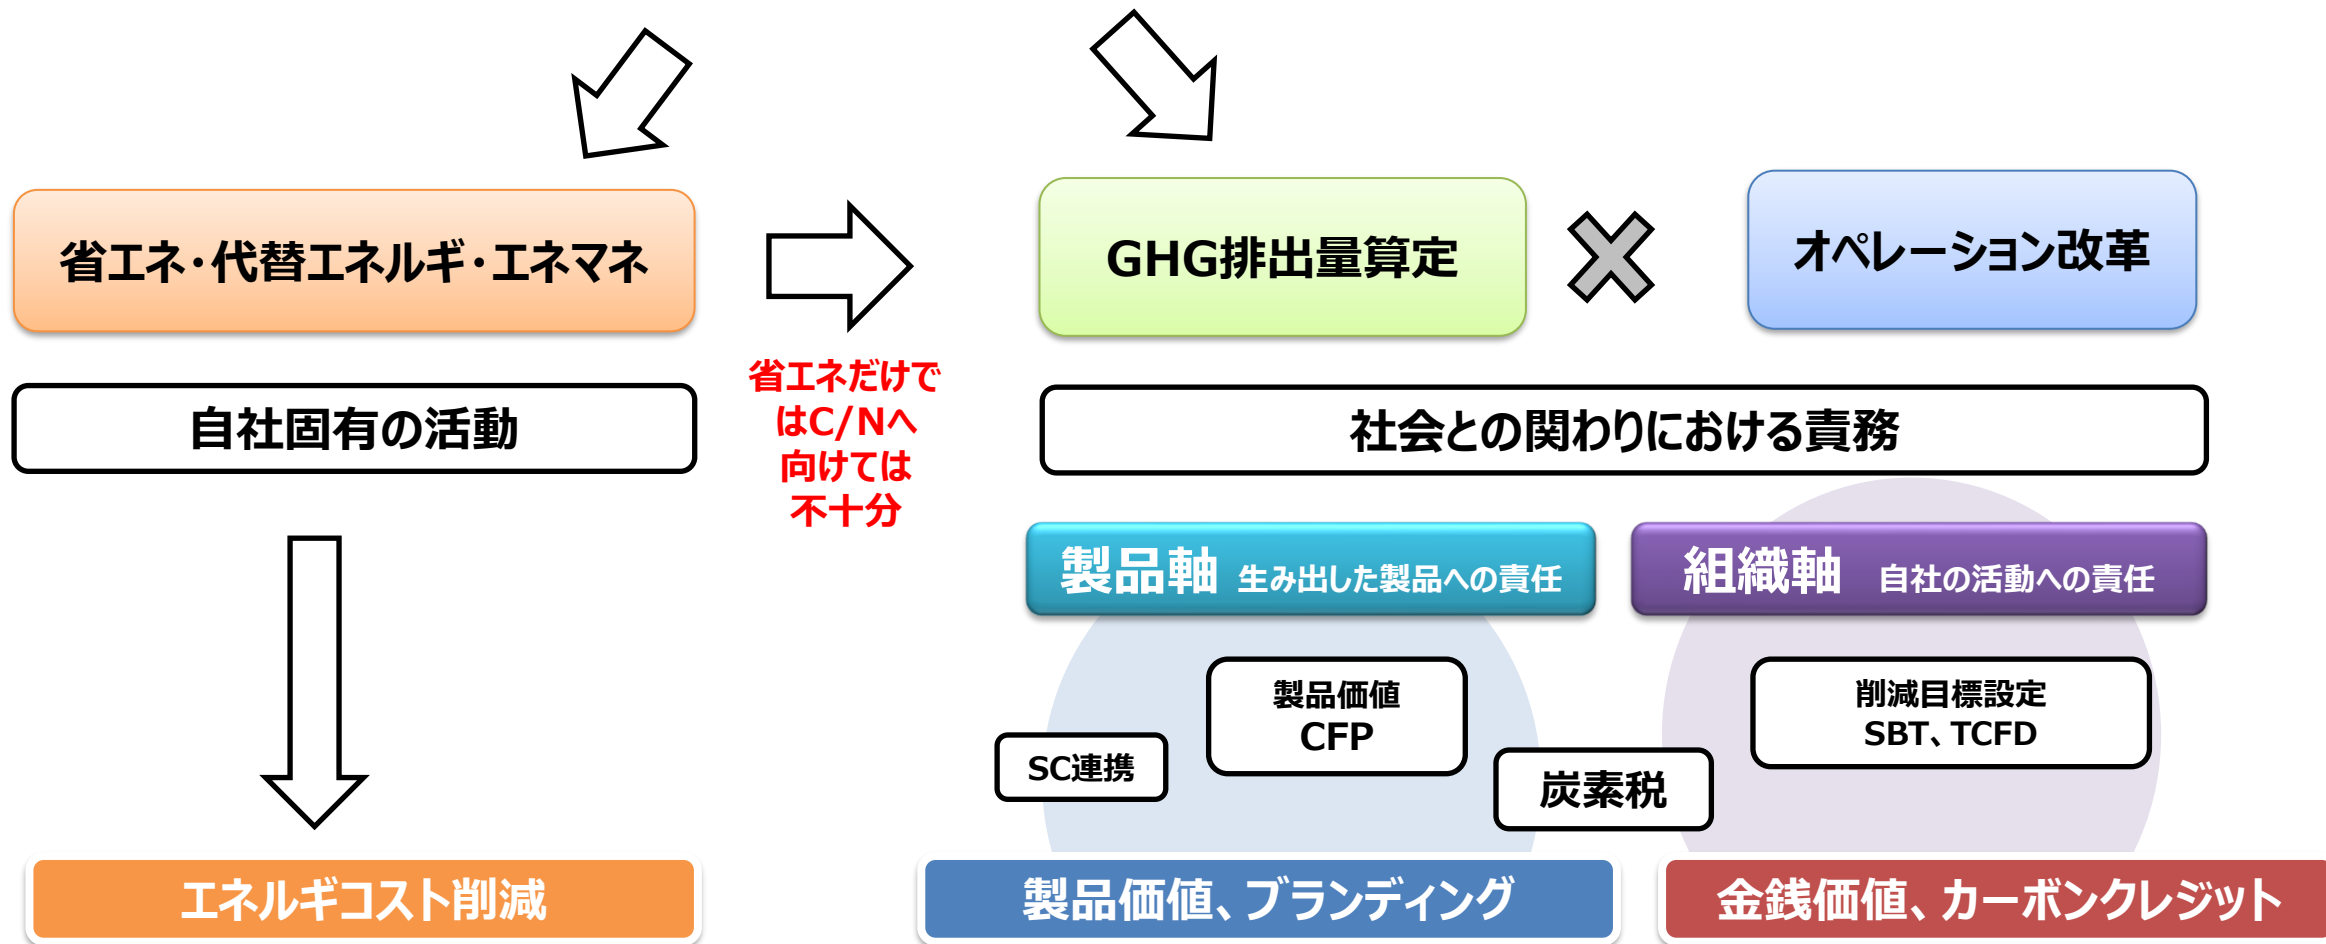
省エネ・代替エネルギ・エネマネ

自社固有の活動

省エネだけではC/Nへ向けては不十分

GHG排出量算定

オペレーション改革

社会との関わりにおける責務

製品軸 生み出した製品への責任

組織軸 自社の活動への責任

製品価値 CFP

SC連携

炭素税

削減目標設定 SBT、TCFD

エネルギコスト削減

製品価値、ブランディング

金銭価値、カーボンクレジット